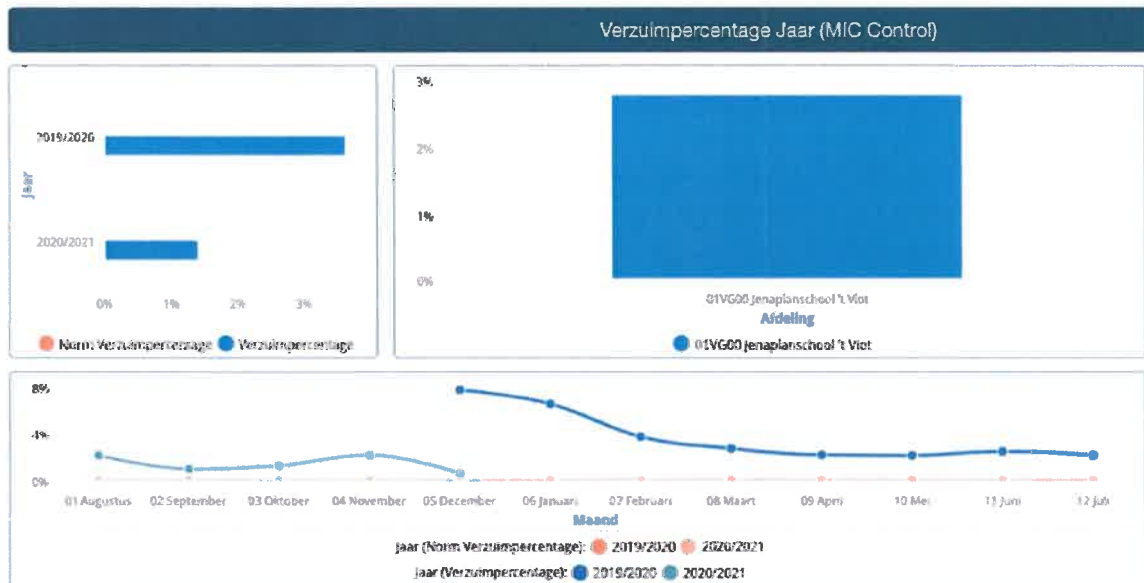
Verzuimpercentage Jaar (MIC Control)

2019/2020

Jaar

2020/2021

0% 1% 2% 3%

Norm Verzuimpercentage Verzuimpercentage

3%

2%

1%

0%

01VG00 Jenaplanschool 't Viot

Afdeling

01VG00 Jenaplanschool 't Viot

8%

4%

0%

01 Augustus 02 September 03 Oktober 04 November 05 December 06 Januari 07 Februari 08 Maart 09 April 10 Mei 11 Juni 12 Juli

Maand

Jaar (Norm Verzuimpercentage): 2019/2020 2020/2021

Jaar (Verzuimpercentage): 2019/2020 2020/2021